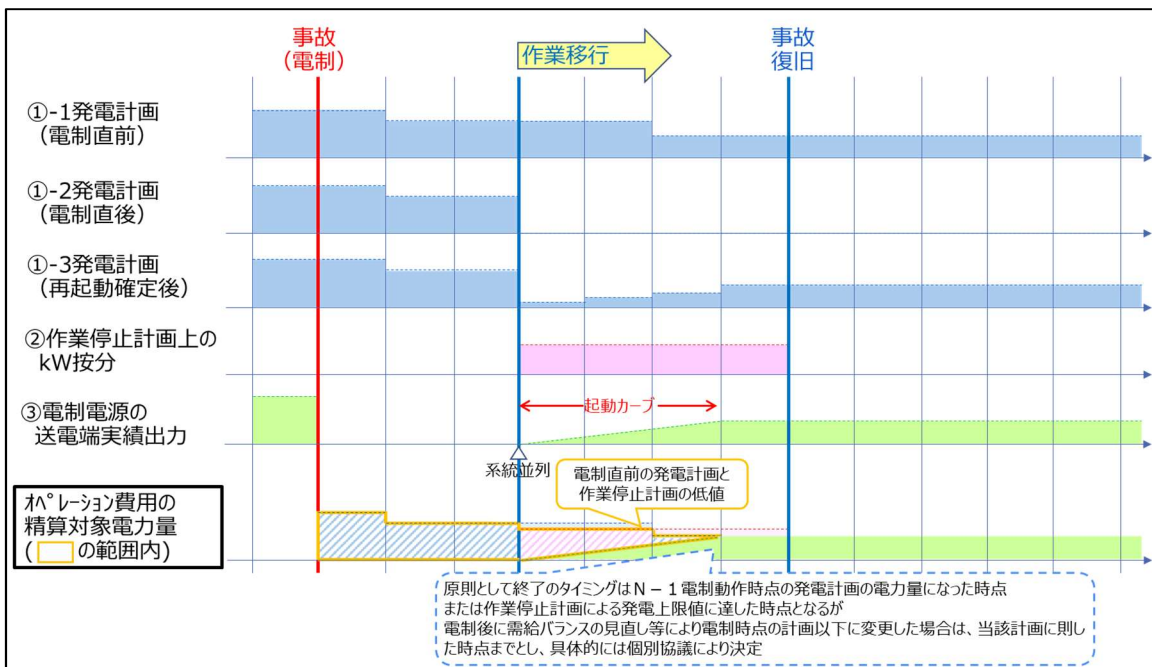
事故
(電制)

作業移行

事故
復旧

①-1発電計画
(電制直前)

①-2発電計画
(電制直後)

①-3発電計画
(再起動確定後)

②作業停止計画上の
kW按分

③電制電源の
送電端実績出力

起動カーブ

系統並列

電制直前の発電計画と
作業停止計画の低値

ｵﾍﾟﾚｰｼｮﾝ費用の
精算対象電力量
(　の範囲内)

原則として終了のタイミングはN－1電制動作時点の発電計画の電力量になった時点
または作業停止計画による発電上限値に達した時点となるが
電制後に需給バランスの見直し等により電制時点の計画以下に変更した場合は、当該計画に則した時点までとし、具体的には個別協議により決定